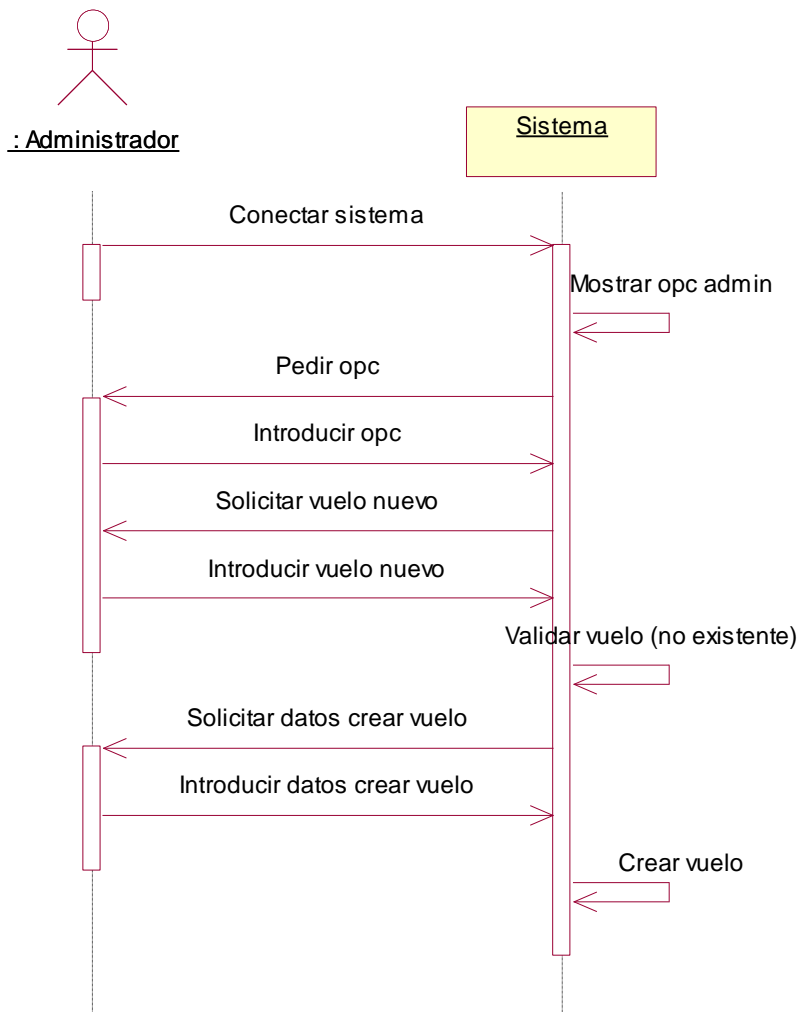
: Administrador

Sistema

Conectar sistema

Mostrar opc admin

Pedir opc

Introducir opc

Solicitar vuelo nuevo

Introducir vuelo nuevo

Validar vuelo (no existente)

Solicitar datos crear vuelo

Introducir datos crear vuelo

Crear vuelo